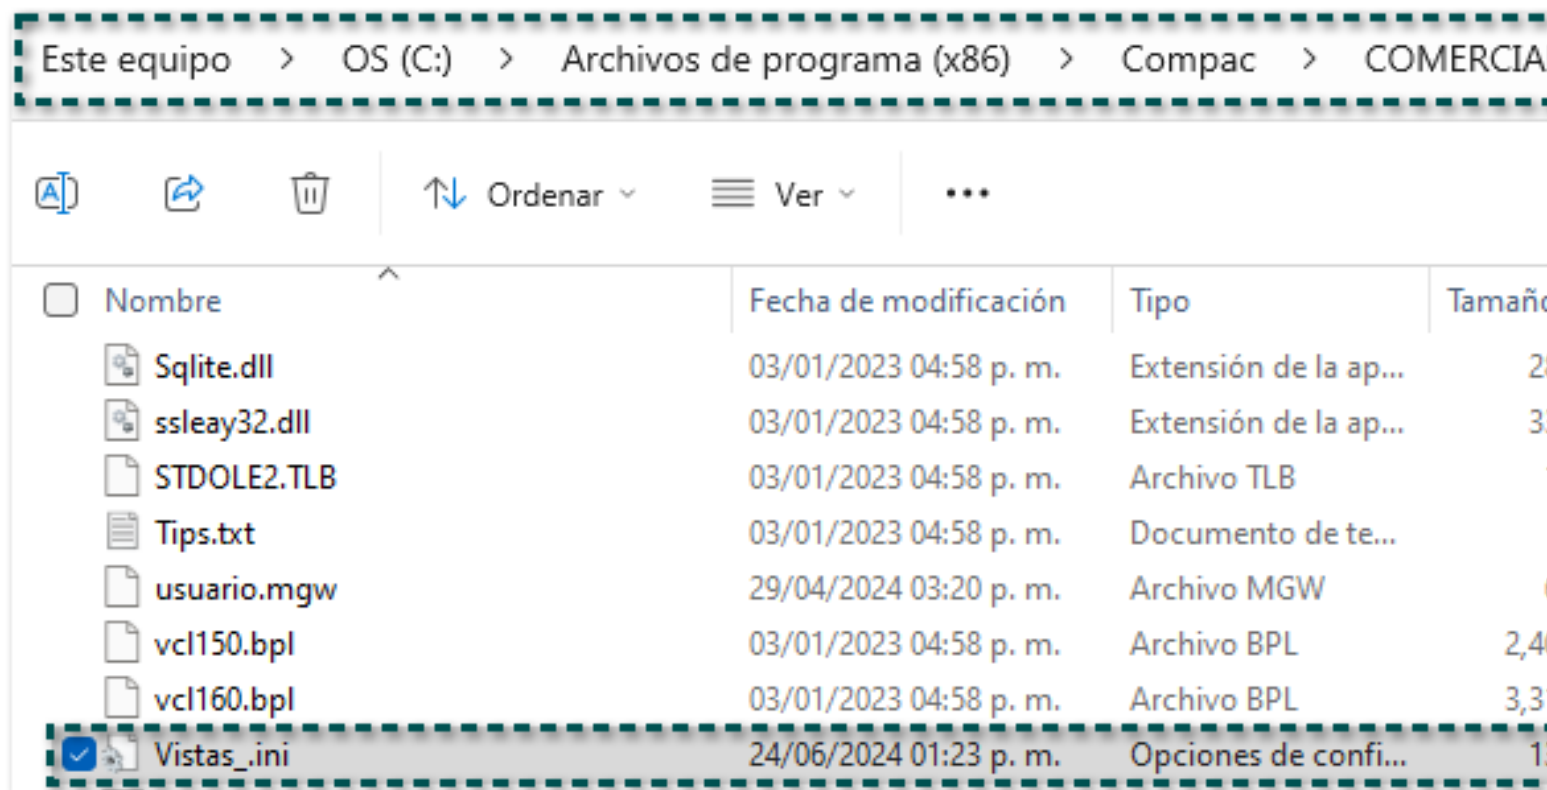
Este equipo > OS (C:) > Archivos de programa (x86) > Compac > COMERCIA

Ordenar Ver ...

| Nombre | Fecha de modificación | Tipo | Tamañ |
|---|---|---|---|
| Sqlite.dll | 03/01/2023 04:58 p. m. | Extensión de la ap... | 2 |
| ssleay32.dll | 03/01/2023 04:58 p. m. | Extensión de la ap... | 3 |
| STDOLE2.TLB | 03/01/2023 04:58 p. m. | Archivo TLB | |
| Tips.txt | 03/01/2023 04:58 p. m. | Documento de te... | |
| usuario.mgw | 29/04/2024 03:20 p. m. | Archivo MGW | |
| vcl150.bpl | 03/01/2023 04:58 p. m. | Archivo BPL | 2,4 |
| vcl160.bpl | 03/01/2023 04:58 p. m. | Archivo BPL | 3,3 |
| Vistas_.ini | 24/06/2024 01:23 p. m. | Opciones de confi... | 1 |